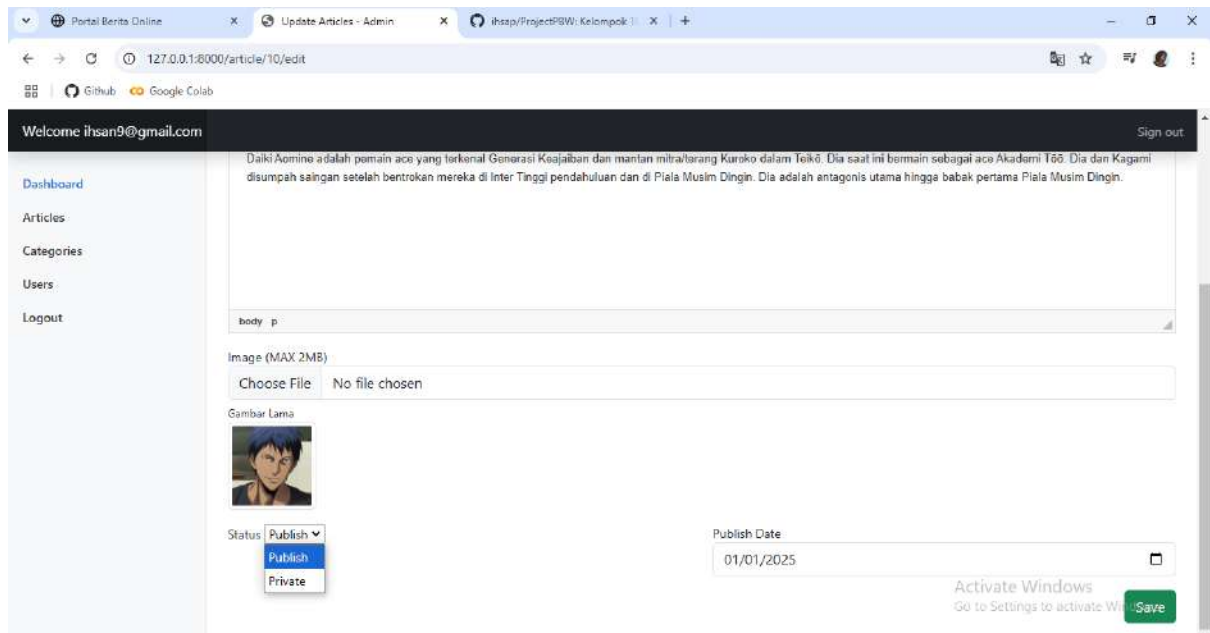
Portal Berita Online
Update Articles - Admin
ihsap/ProjectPBW: Kelompok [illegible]
127.0.0.1:8000/article/10/edit
Github Google Colab

Welcome ihsan9@gmail.com
Sign out

Dashboard
Articles
Categories
Users
Logout

Daiki Aomine adalah pemain ace yang terkenal Generasi Keajaiban dan mantan mitra/terang Kuroko dalam Teikō. Dia saat ini bermain sebagai ace Akademi Tōō. Dia dan Kagami disumpah saingan setelah bentrokan mereka di Inter Tinggi pendahuluan dan di Piala Musim Dingin. Dia adalah antagonis utama hingga babak pertama Piala Musim Dingin.

body p

Image (MAX 2MB)
Choose File No file chosen
Gambar Lama

Status Publish
Publish
Private

Publish Date
01/01/2025

Activate Windows
Go to Settings to activate Windows.
Save